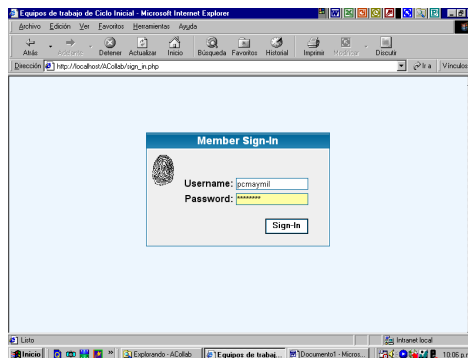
Equipos de trabajo de Ciclo Inicial - Microsoft Internet Explorer

Archivo Edición Ver Favoritos Herramientas Ayuda

Atrás Adelante Detener Actualizar Inicio Búsqueda Favoritos Historial Imprimir Modificar Discutir

Dirección http://localhost/ACollab/sign_in.php Ir a Vínculos

Member Sign-In

Username: pcmaymil

Password: ********

Sign-In

Listo

Intranet local

Inicio Explorando - ACollab Equipos de trabaj... Documento1 - Micros... 10:05 p